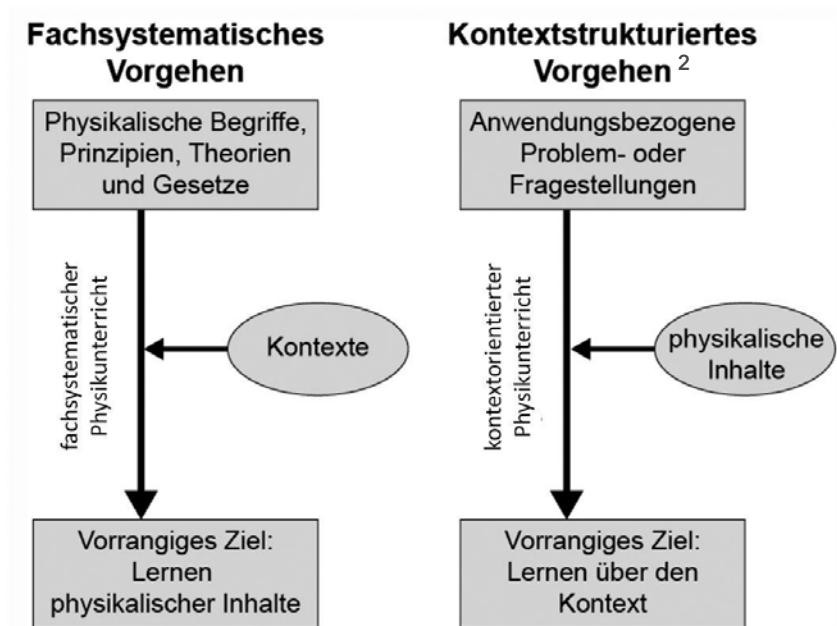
Fachsystematisches Vorgehen

Physikalische Begriffe, Prinzipien, Theorien und Gesetze

fachsystematischer Physikunterricht

Kontexte

Vorrangiges Ziel: Lernen physikalischer Inhalte

Kontextstrukturiertes Vorgehen $^2$

Anwendungsbezogene Problem- oder Fragestellungen

kontextorientierter Physikunterricht

physikalische Inhalte

Vorrangiges Ziel: Lernen über den Kontext